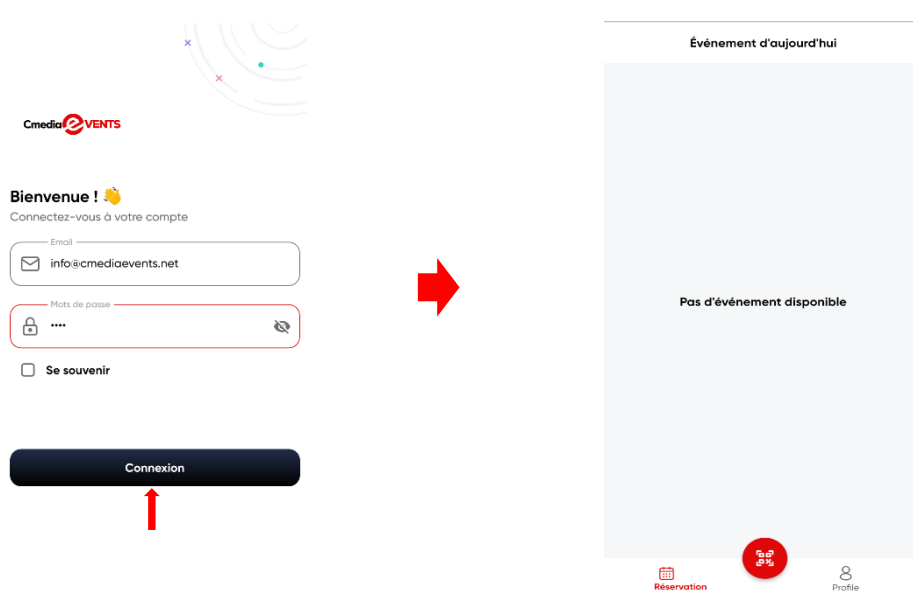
CmediaeVENTS

Bienvenue ! 👋
Connectez-vous à votre compte

Email
info@cmediaevents.net

Mots de passe
••••

Se souvenir

Connexion

Événement d'aujourd'hui

Pas d'événement disponible

Réservation
Profile